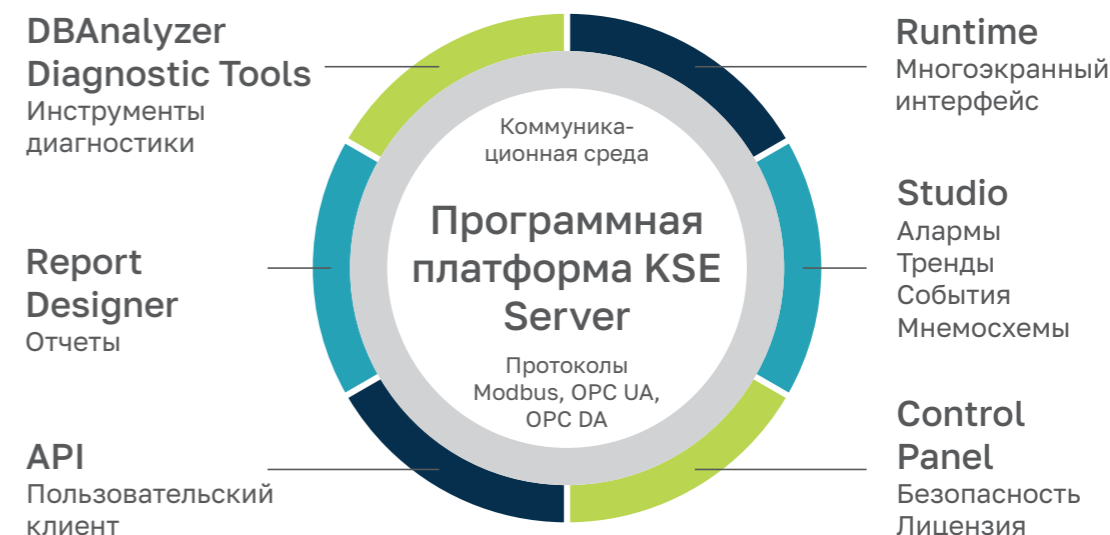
DBAnalyzer Diagnostic Tools
Инструменты диагностики

Report Designer
Отчеты

API
Пользовательский клиент

Коммуникационная среда

Программная платформа KSE Server

Протоколы Modbus, OPC UA, OPC DA

Runtime
Многоэкранный интерфейс

Studio
Алармы
Тренды
События
Мнемосхемы

Control Panel
Безопасность
Лицензия